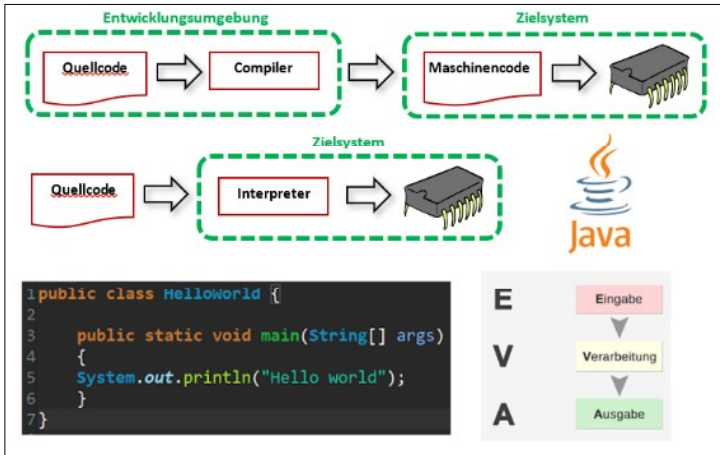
Entwicklungsumgebung

Quellcode

Compiler

Zielsystem

Maschinencode

Zielsystem

Quellcode

Interpreter

Java

1 public class HelloWorld {
2
3     public static void main(String[] args)
4     {
5     System.out.println("Hello world");
6     }
7 }

E Eingabe

V Verarbeitung

A Ausgabe